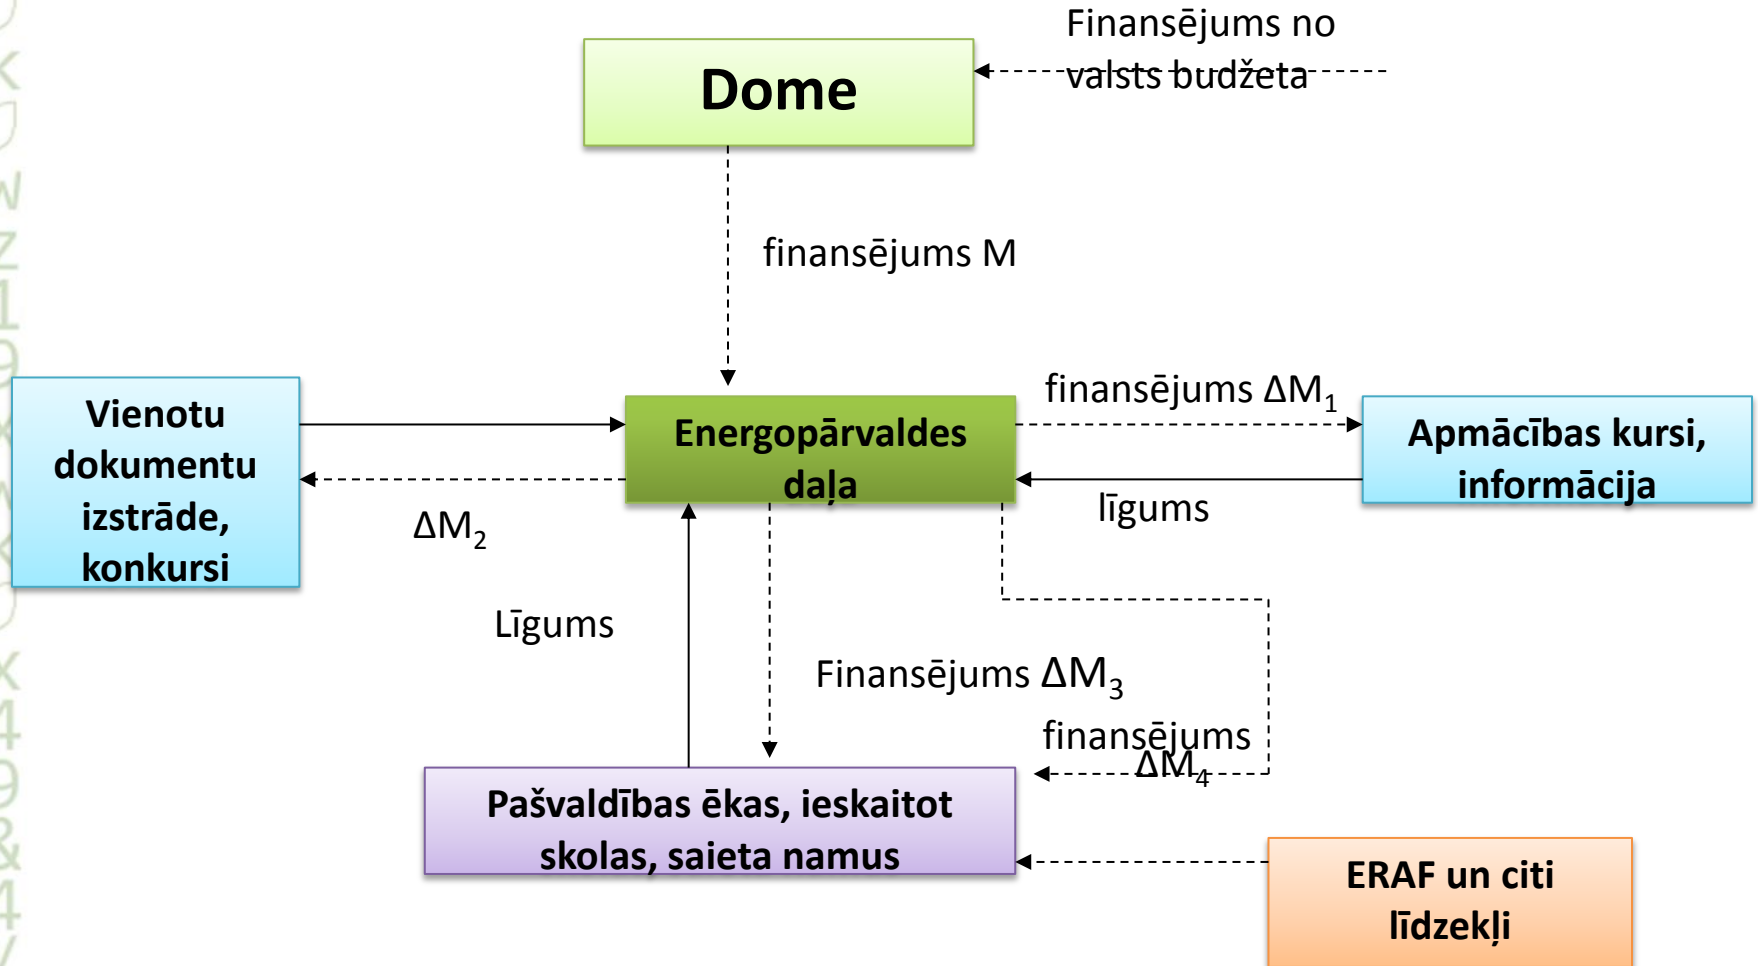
Finansējums no valsts budžeta

Dome

finansējums M

Vienotu dokumentu izstrāde, konkursi

Energopārvaldes daļa

finansējums $\Delta M_1$

Apmācības kursi, informācija

līgums

$\Delta M_2$

Līgums

Finansējums $\Delta M_3$

finansējums $\Delta M_4$

Pašvaldības ēkas, ieskaitot skolas, saieta namus

ERAF un citi līdzekļi